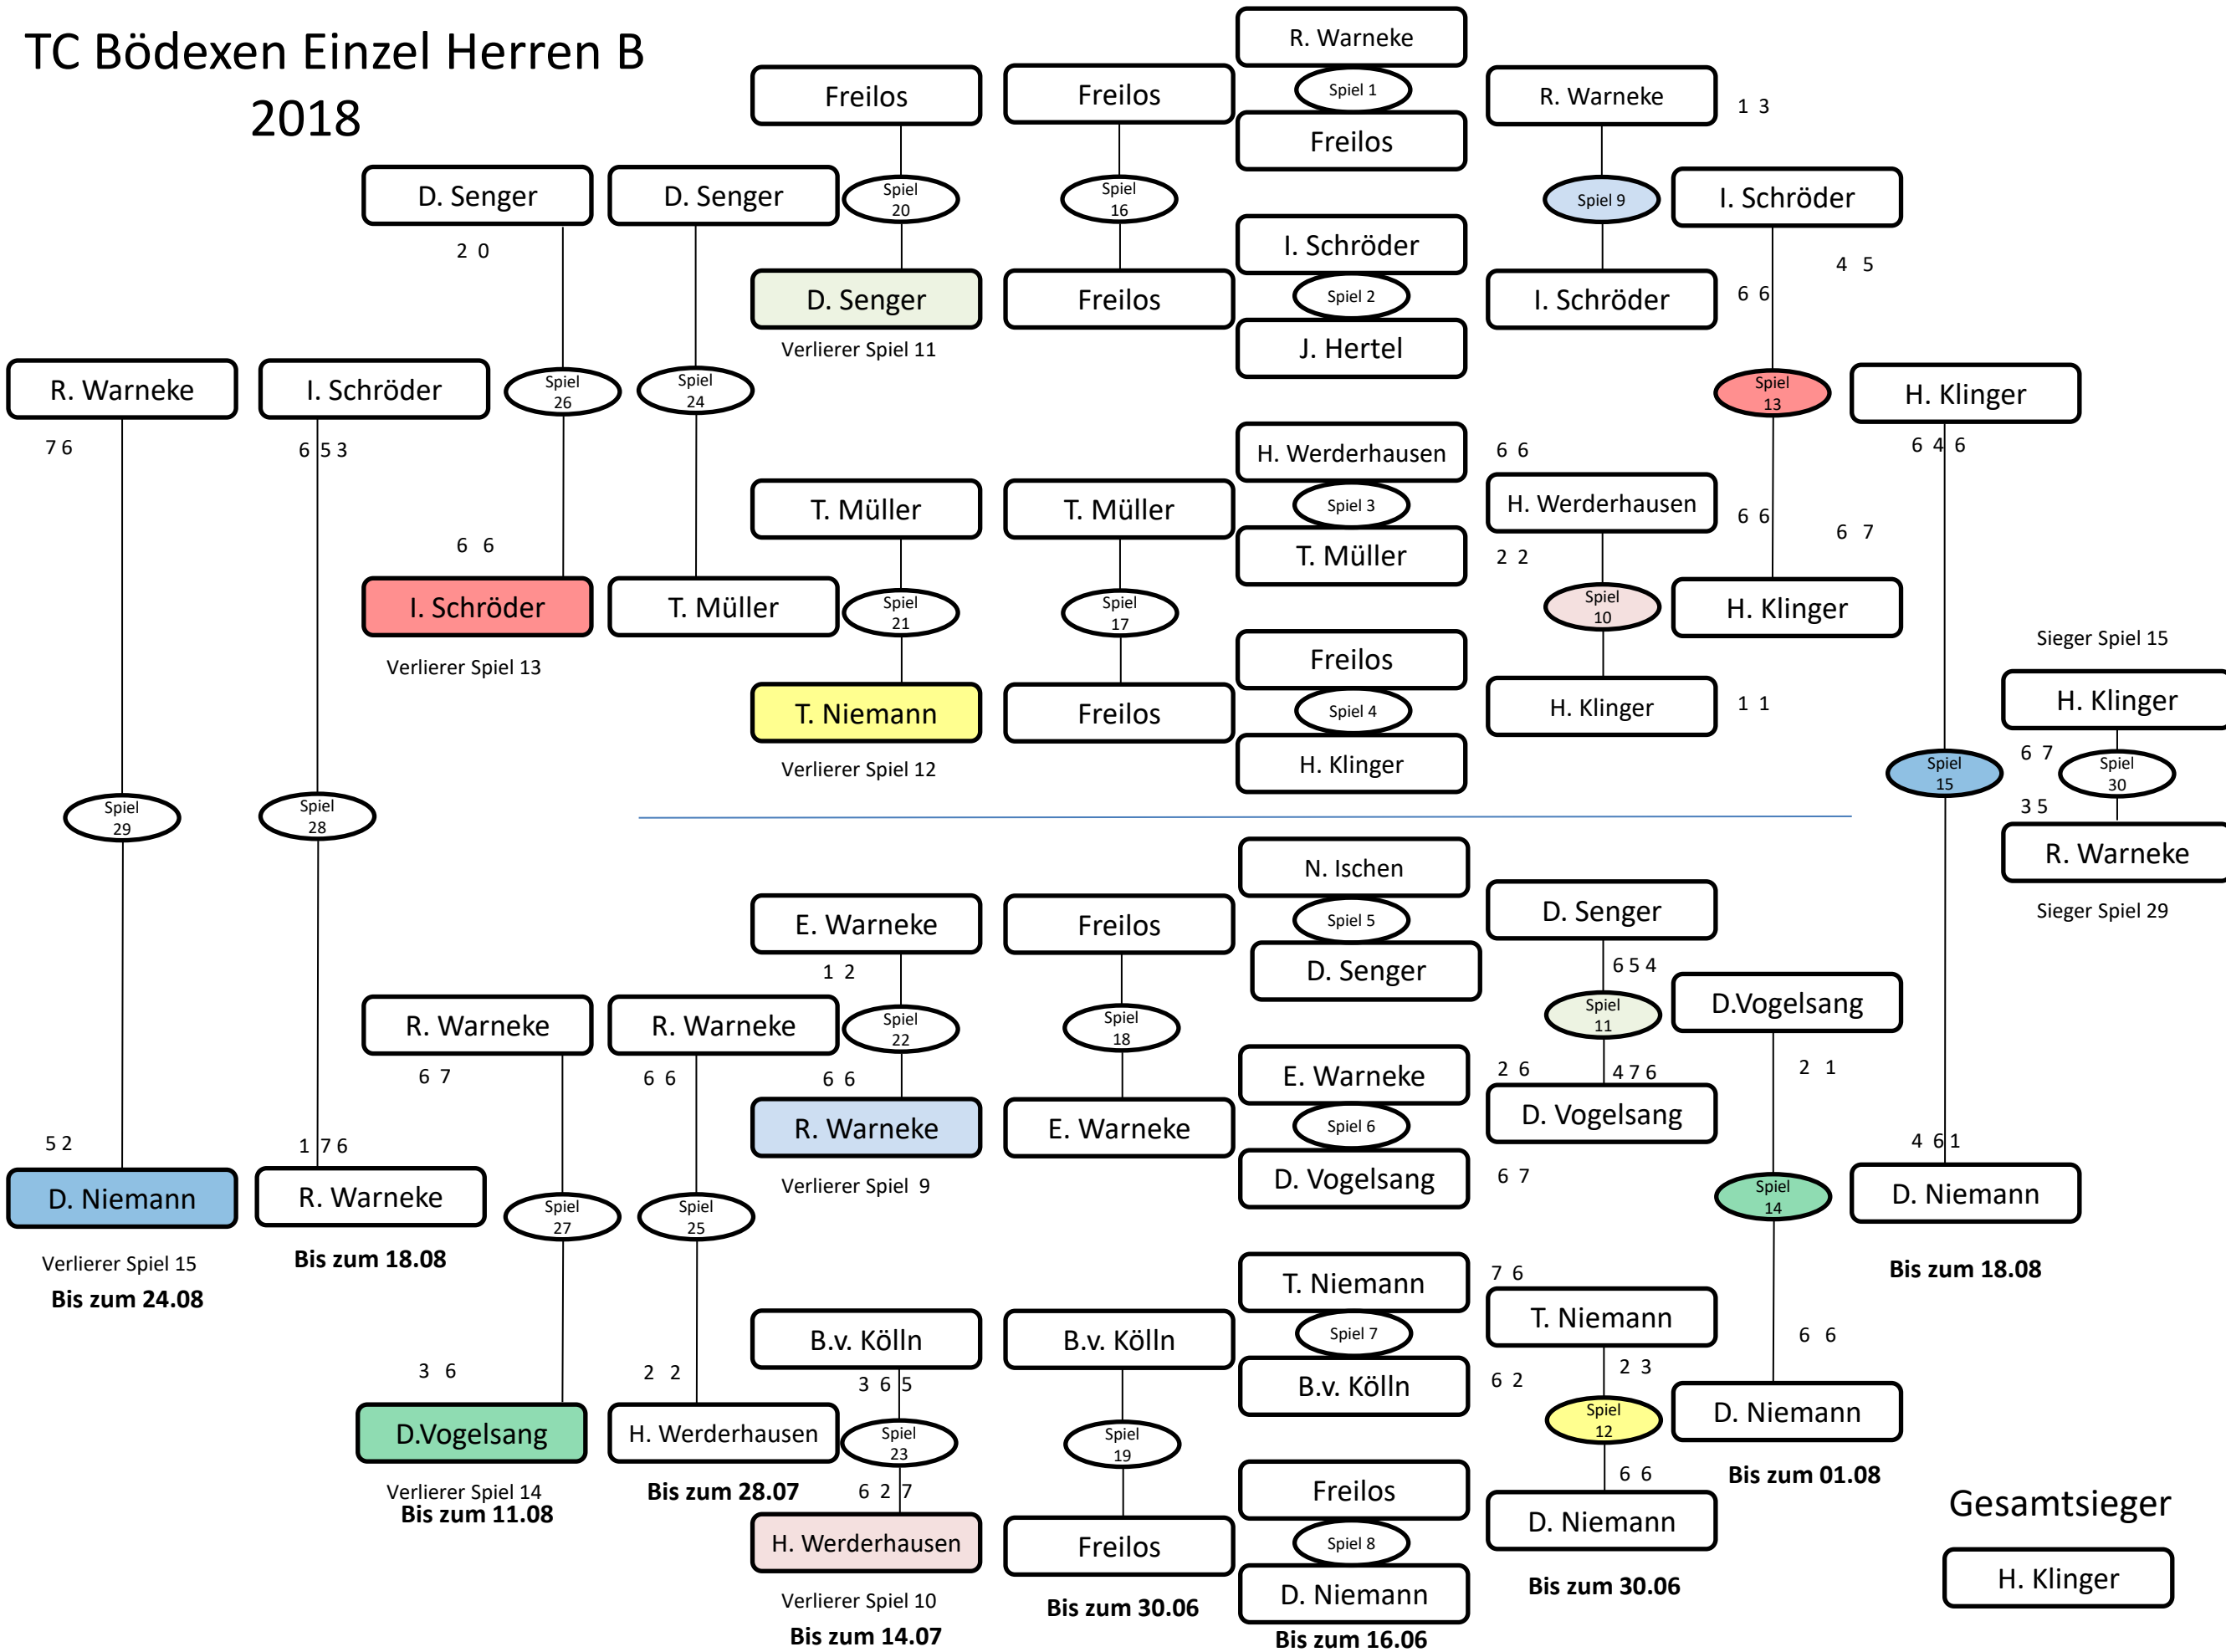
TC Bödexen Einzel Herren B 2018

R. Warneke
Spiel 1
Freilos
Freilos
Freilos
R. Warneke
1 3
D. Senger
D. Senger
Spiel 20
Spiel 16
Spiel 9
I. Schröder
2 0
I. Schröder
D. Senger
Freilos
Spiel 2
I. Schröder
4 5
6 6
J. Hertel
Verlierer Spiel 11
R. Warneke
I. Schröder
Spiel 26
Spiel 24
Spiel 13
H. Klinger
7 6
6 5 3
H. Werderhausen
6 6
6 4 6
T. Müller
T. Müller
Spiel 3
H. Werderhausen
6 6
6 7
6 6
T. Müller
2 2
I. Schröder
T. Müller
Spiel 21
Spiel 17
Spiel 10
H. Klinger
Verlierer Spiel 13
Freilos
Sieger Spiel 15
T. Niemann
Freilos
Spiel 4
H. Klinger
1 1
H. Klinger
H. Klinger
Verlierer Spiel 12
6 7
Spiel 15
Spiel 30
Spiel 29
Spiel 28
3 5
R. Warneke
N. Ischen
E. Warneke
Freilos
Spiel 5
D. Senger
Sieger Spiel 29
D. Senger
1 2
6 5 4
Spiel 11
D.Vogelsang
R. Warneke
R. Warneke
Spiel 22
Spiel 18
6 7
6 6
6 6
E. Warneke
2 6
4 7 6
2 1
R. Warneke
E. Warneke
Spiel 6
D. Vogelsang
5 2
1 7 6
4 6 1
D. Niemann
R. Warneke
Spiel 27
Spiel 25
Verlierer Spiel 9
D. Vogelsang
6 7
Spiel 14
D. Niemann
Verlierer Spiel 15
Bis zum 18.08
Bis zum 18.08
Bis zum 24.08
T. Niemann
7 6
T. Niemann
B.v. Kölln
B.v. Kölln
Spiel 7
6 6
3 6
2 2
3 6 5
B.v. Kölln
2 3
6 2
D.Vogelsang
H. Werderhausen
Spiel 23
Spiel 19
Spiel 12
D. Niemann
Verlierer Spiel 14
Bis zum 11.08
Bis zum 28.07
6 2 7
Freilos
6 6
Bis zum 01.08
H. Werderhausen
Spiel 8
D. Niemann
Gesamtsieger
Freilos
D. Niemann
H. Klinger
Verlierer Spiel 10
Bis zum 14.07
Bis zum 30.06
Bis zum 30.06
Bis zum 16.06